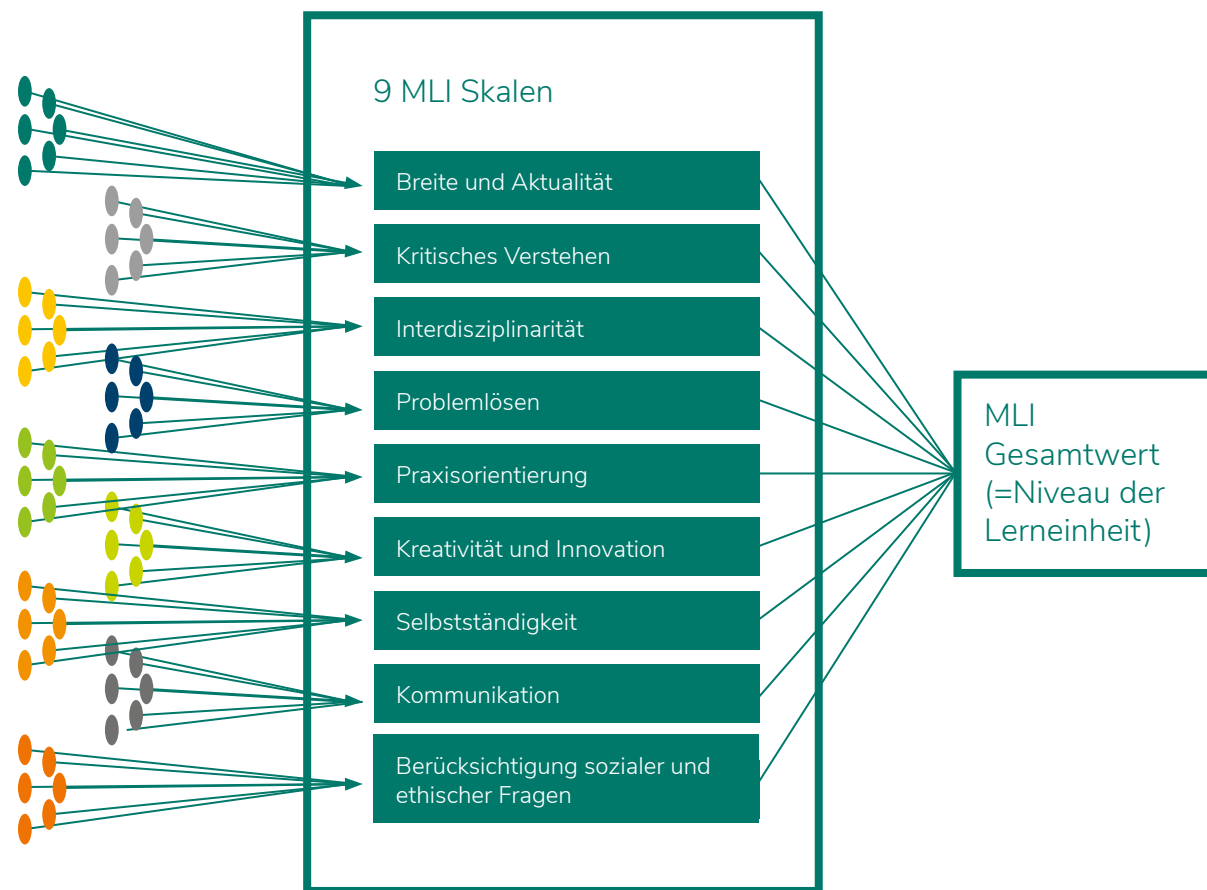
9 MLI Skalen

Breite und Aktualität

Kritisches Verstehen

Interdisziplinarität

Problemlösen

Praxisorientierung

Kreativität und Innovation

Selbstständigkeit

Kommunikation

Berücksichtigung sozialer und ethischer Fragen

MLI Gesamtwert (=Niveau der Lerneinheit)